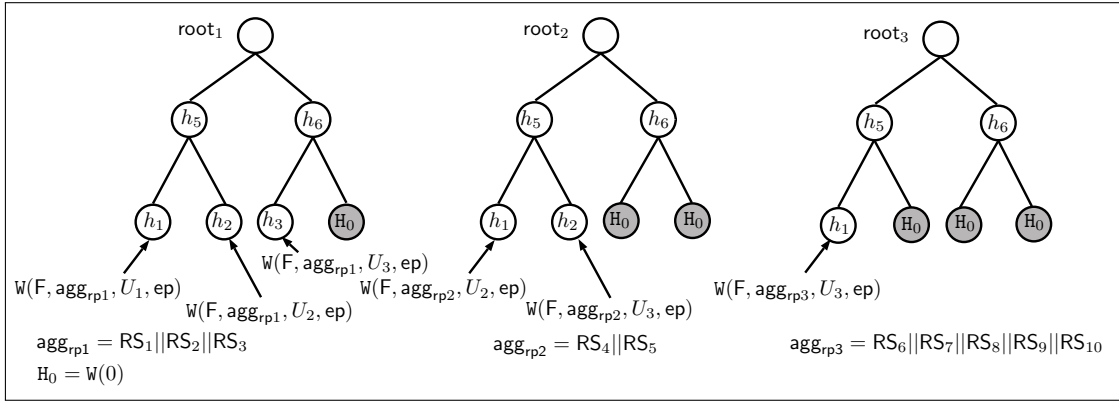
$\mathsf{root}_1$

$h_5$ $h_6$

$h_1$ $h_2$ $h_3$ $\mathtt{H}_0$

$\mathtt{W}(\mathsf{F}, \mathsf{agg}_{\mathsf{rp1}}, U_3, \mathsf{ep})$

$\mathtt{W}(\mathsf{F}, \mathsf{agg}_{\mathsf{rp1}}, U_1, \mathsf{ep})$

$\mathtt{W}(\mathsf{F}, \mathsf{agg}_{\mathsf{rp1}}, U_2, \mathsf{ep})$

$\mathsf{agg}_{\mathsf{rp1}} = \mathsf{RS}_1 || \mathsf{RS}_2 || \mathsf{RS}_3$

$\mathtt{H}_0 = \mathtt{W}(0)$

$\mathsf{root}_2$

$h_5$ $h_6$

$h_1$ $h_2$ $\mathtt{H}_0$ $\mathtt{H}_0$

$\mathtt{W}(\mathsf{F}, \mathsf{agg}_{\mathsf{rp2}}, U_2, \mathsf{ep})$

$\mathtt{W}(\mathsf{F}, \mathsf{agg}_{\mathsf{rp2}}, U_3, \mathsf{ep})$

$\mathsf{agg}_{\mathsf{rp2}} = \mathsf{RS}_4 || \mathsf{RS}_5$

$\mathsf{root}_3$

$h_5$ $h_6$

$h_1$ $\mathtt{H}_0$ $\mathtt{H}_0$ $\mathtt{H}_0$

$\mathtt{W}(\mathsf{F}, \mathsf{agg}_{\mathsf{rp3}}, U_3, \mathsf{ep})$

$\mathsf{agg}_{\mathsf{rp3}} = \mathsf{RS}_6 || \mathsf{RS}_7 || \mathsf{RS}_8 || \mathsf{RS}_9 || \mathsf{RS}_{10}$